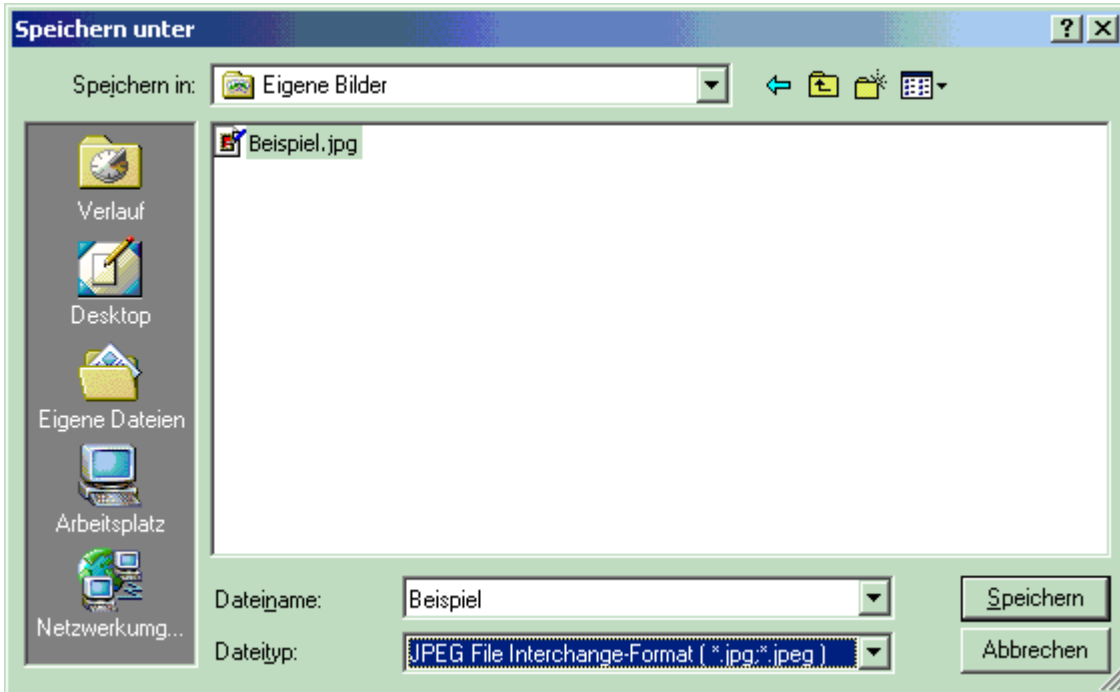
Speichern unter

?

Speichern in: Eigene Bilder

Beispiel.jpg

Verlauf

Desktop

Eigene Dateien

Arbeitsplatz

Netzwerkumg...

Dateiname: Beispiel

Dateityp: JPEG File Interchange-Format ( *.jpg;*.jpeg )

Speichern

Abbrechen